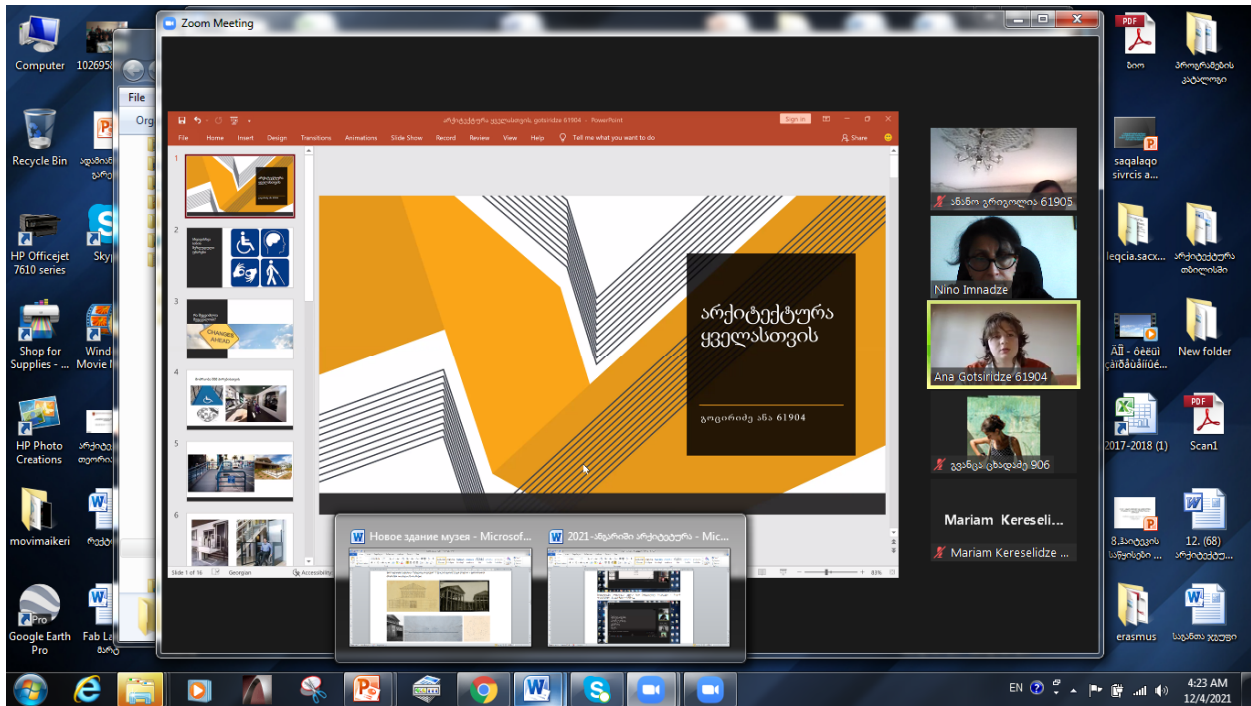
Computer
102695
Recycle Bin
HP Officejet 7610 series
Shop for Supplies - ...
HP Photo Creations
movimaikeri
Google Earth Pro
Fab La

File
Org

Zoom Meeting

არქიტექტურა ყველასთვის gotsiridze 61904 - PowerPoint
Sign in
File Home Insert Design Transitions Animations Slide Show Record Review View Help Tell me what you want to do
Share

CHANGES AHEAD

არქიტექტურა ყველასთვის
გოცირიძე ანა 61904

Slide 1 of 16 Georgian Accessibility
83%

ანანო გრიგოლია 61905
Nino Imnadze
Ana Gotsiridze 61904
ავანია ცხადაძე 906
Mariam Kereseli...
Mariam Kereselidze ...

Новое здание музея - Microsof...
2021-ანგარიში არქიტექტურა - Mic...

ბიო
პროგრამების კატალოგი
saqalaqo sivrcis a...
leqcia.sacx...
არქიტექტურა თბილისში
ÄĪÌ - ðèëüì çàïîâåäíèé...
New folder
2017-2018 (1)
Scan1
8.ბაიბეკის სწავლება...
12. (68) არქიტექტ...
erasmus
საჯარო ჯგუფი

EN
4:23 AM
12/4/2021